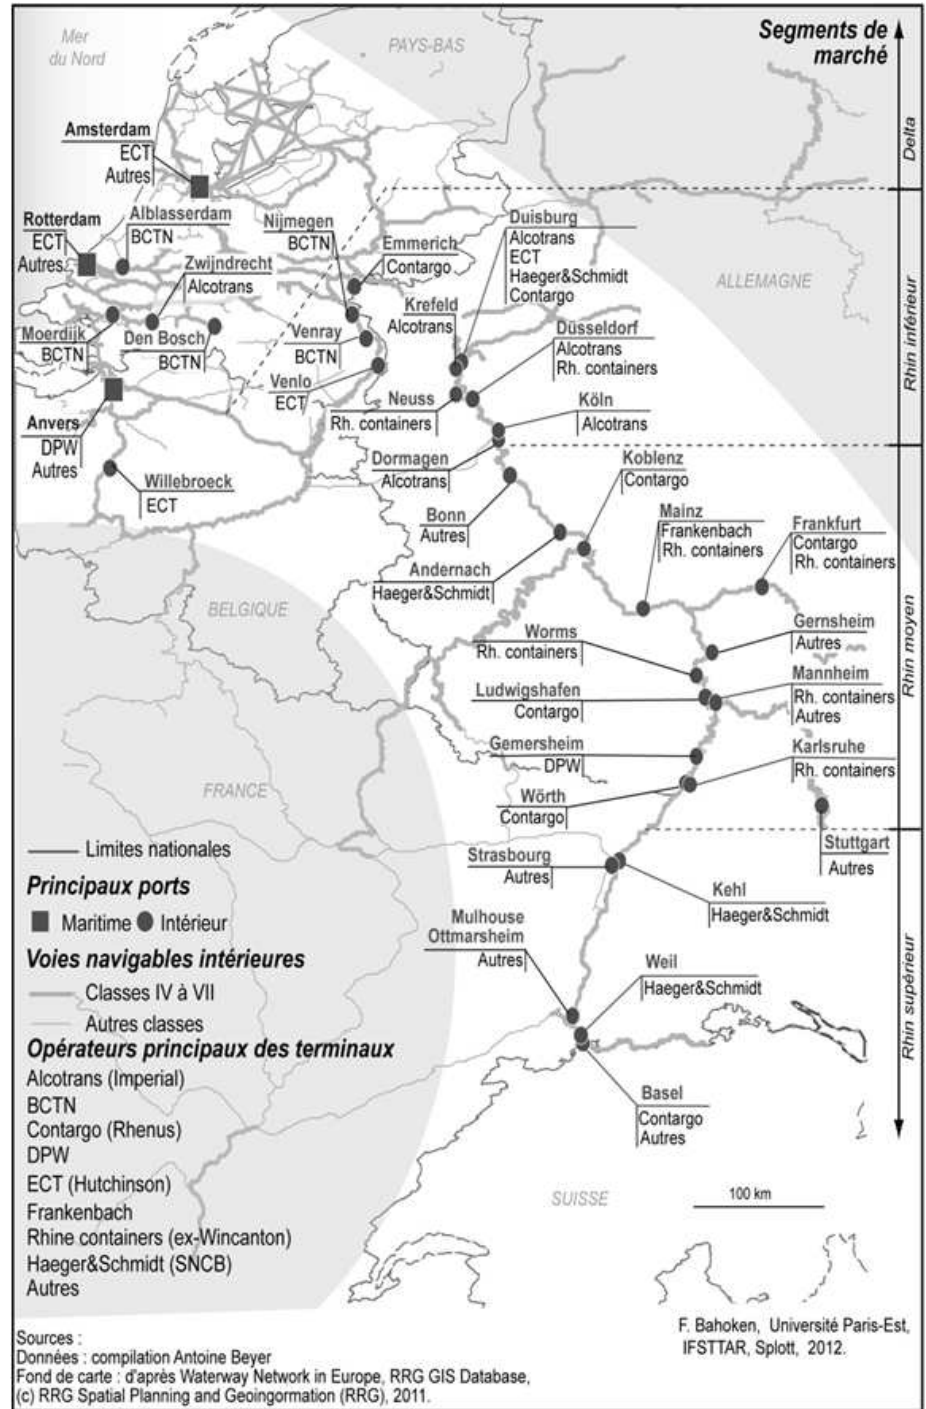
Segments de marché

Delta

Rhin inférieur

Rhin moyen

Rhin supérieur

Mer du Nord

PAYS-BAS

ALLEMAGNE

BELGIQUE

FRANCE

SUISSE

Amsterdam
ECT
Autres

Rotterdam
ECT
Autres

Alblasserdam
BCTN

Zwijndrecht
Alcotrans

Moerdijk
BCTN

Den Bosch
BCTN

Anvers
DPW
Autres

Willebroeck
ECT

Nijmegen
BCTN

Emmerich
Contargo

Venray
BCTN

Venlo
ECT

Duisburg
Alcotrans
ECT
Haeger&Schmidt
Contargo

Krefeld
Alcotrans

Düsseldorf
Alcotrans
Rh. containers

Neuss
Rh. containers

Köln
Alcotrans

Dormagen
Alcotrans

Bonn
Autres

Koblenz
Contargo

Andernach
Haeger&Schmidt

Mainz
Frankenbach
Rh. containers

Frankfurt
Contargo
Rh. containers

Gernsheim
Autres

Worms
Rh. containers

Mannheim
Rh. containers
Autres

Ludwigshafen
Contargo

Gemersheim
DPW

Karlsruhe
Rh. containers

Wörth
Contargo

Stuttgart
Autres

Strasbourg
Autres

Kehl
Haeger&Schmidt

Mulhouse
Ottmarsheim
Autres

Weil
Haeger&Schmidt

Basel
Contargo
Autres

100 km

Limites nationales

Principaux ports

Maritime Intérieur

Voies navigables intérieures

Classes IV à VII

Autres classes

Opérateurs principaux des terminaux

Alcotrans (Imperial)
BCTN
Contargo (Rhenus)
DPW
ECT (Hutchinson)
Frankenbach
Rhine containers (ex-Wincanton)
Haeger&Schmidt (SNCB)
Autres

Sources :
Données : compilation Antoine Beyer
Fond de carte : d'après Waterway Network in Europe, RRG GIS Database, (c) RRG Spatial Planning and Geoingormation (RRG), 2011.

F. Bahoken, Université Paris-Est, IFSTTAR, Splott, 2012.